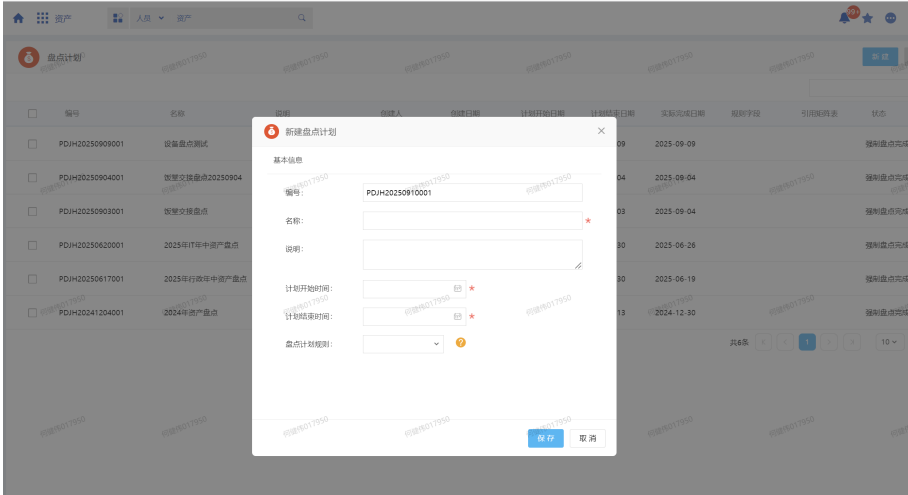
资产 人员 资产

盘点计划

新建

| | 编号 | 名称 | 说明 | 创建人 | 创建日期 | 计划开始日期 | 计划完成日期 | 实际完成日期 | 报到字段 | 引用明细表 | 状态 |
|---|---|---|---|---|---|---|---|---|---|---|---|
| | PDJH20250909001 | 设备盘点测试 | | | | | 09 | 2025-09-09 | | | 强制盘点完成 |
| | PDJH20250904001 | 拆笼交接盘点20250904 | | | | | 04 | 2025-09-04 | | | 强制盘点完成 |
| | PDJH20250903001 | 拆笼交接盘点 | | | | | 03 | 2025-09-04 | | | 强制盘点完成 |
| | PDJH20250620001 | 2025年IT年中资产盘点 | | | | | 30 | 2025-06-26 | | | 强制盘点完成 |
| | PDJH20250617001 | 2025年行政年中资产盘点 | | | | | 30 | 2025-06-19 | | | 强制盘点完成 |
| | PDJH20241204001 | 2024年资产盘点 | | | | | 13 | 2024-12-30 | | | 强制盘点完成 |

共6条 1 10

新建盘点计划

基本信息

编号: PDJH20250910001

名称: *

说明:

计划开始时间: *

计划结束时间: *

盘点计划规则:

保存 取消

何雄伟017950